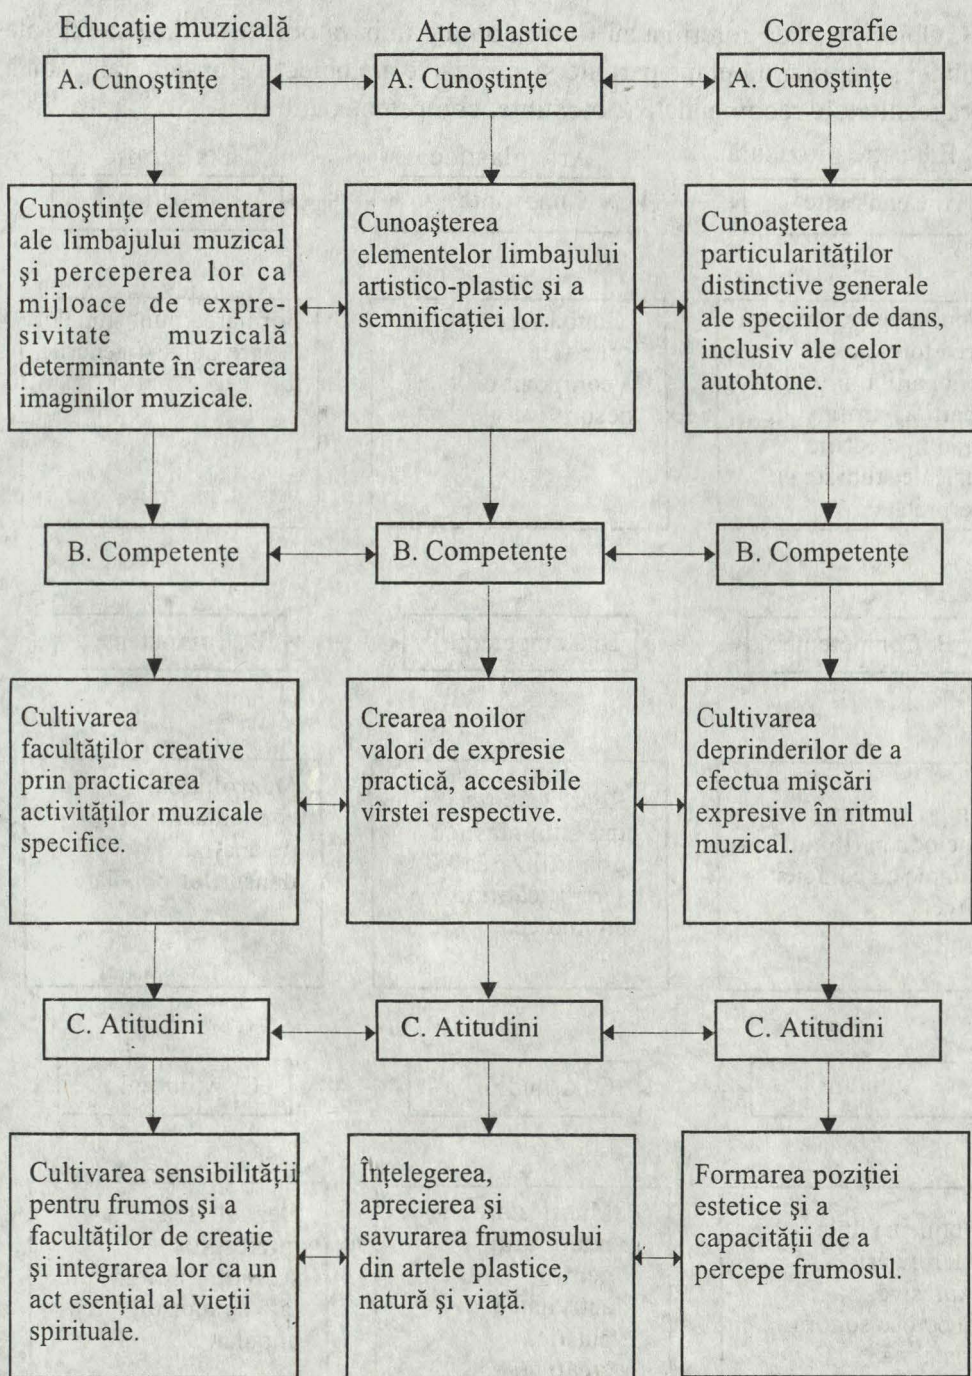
Educație muzicală

A. Cunoștințe

Cunoștințe elementare ale limbajului muzical și perceperea lor ca mijloace de expresivitate muzicală determinante în crearea imaginilor muzicale.

B. Competențe

Cultivarea facultăților creative prin practicarea activităților muzicale specifice.

C. Atitudini

Cultivarea sensibilității pentru frumos și a facultăților de creație și integrarea lor ca un act esențial al vieții spirituale.

Arte plastice

A. Cunoștințe

Cunoașterea elementelor limbajului artistico-plastic și a semnificației lor.

B. Competențe

Crearea noilor valori de expresie practică, accesibile vîrstei respective.

C. Atitudini

Înțelegerea, aprecierea și savurarea frumosului din artele plastice, natură și viață.

Coregrafie

A. Cunoștințe

Cunoașterea particularităților distinctive generale ale speciilor de dans, inclusiv ale celor autohtone.

B. Competențe

Cultivarea deprinderilor de a efectua mișcări expresive în ritmul muzical.

C. Atitudini

Formarea poziției estetice și a capacității de a percepe frumosul.